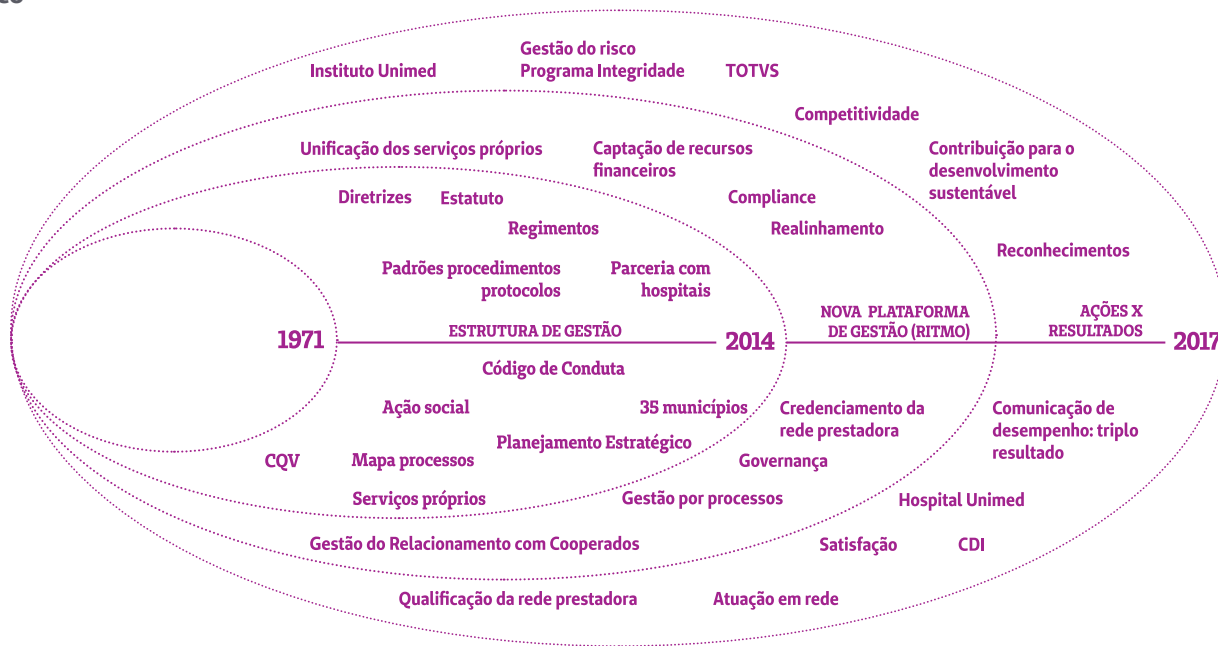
Instituto Unimed

Gestão do risco
Programa Integridade

TOTVS

Competitividade

Unificação dos serviços próprios

Captação de recursos financeiros

Contribuição para o desenvolvimento sustentável

Diretrizes

Estatuto

Compliance

Regimentos

Realinhamento

Reconhecimentos

Padrões procedimentos protocolos

Parceria com hospitais

1971

ESTRUTURA DE GESTÃO

2014

NOVA PLATAFORMA DE GESTÃO (RITMO)

AÇÕES X RESULTADOS

2017

Código de Conduta

Ação social

35 municípios

Credenciamento da rede prestadora

Comunicação de desempenho: triplo resultado

Planejamento Estratégico

CQV

Mapa processos

Governança

Serviços próprios

Gestão por processos

Hospital Unimed

Gestão do Relacionamento com Cooperados

Satisfação

CDI

Qualificação da rede prestadora

Atuação em rede